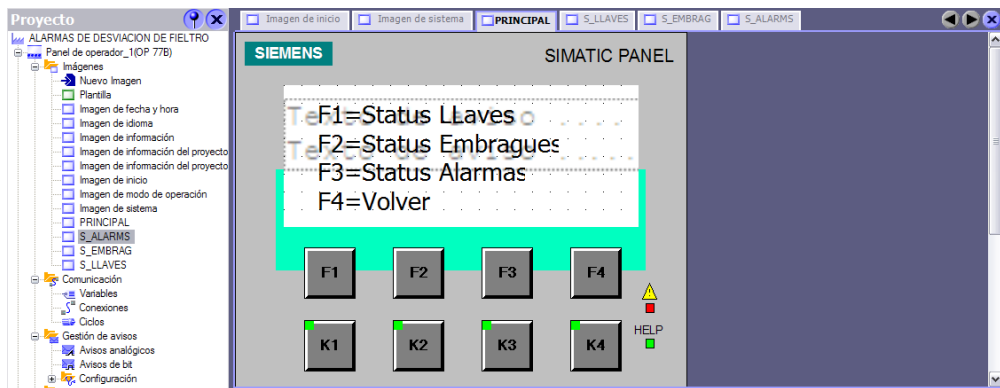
Proyecto

ALARMAS DE DESVIACION DE FIELTRO
Panel de operador_1(OP 77B)
Imágenes
Nuevo Imagen
Plantilla
Imagen de fecha y hora
Imagen de idioma
Imagen de información
Imagen de información del proyecto
Imagen de información del proyecto
Imagen de inicio
Imagen de modo de operación
Imagen de sistema
PRINCIPAL
S_ALARMS
S_EMBRAG
S_LLAVES
Comunicación
Variables
Conexiones
Ciclos
Gestión de avisos
Avisos analógicos
Avisos de bit
Configuración

Imagen de inicio | Imagen de sistema | PRINCIPAL | S_LLAVES | S_EMBRAG | S_ALARMS

SIEMENS
SIMATIC PANEL

F1=Status LLaves
F2=Status Embragues
F3=Status Alarmas
F4=Volver

F1 F2 F3 F4
K1 K2 K3 K4
HELP